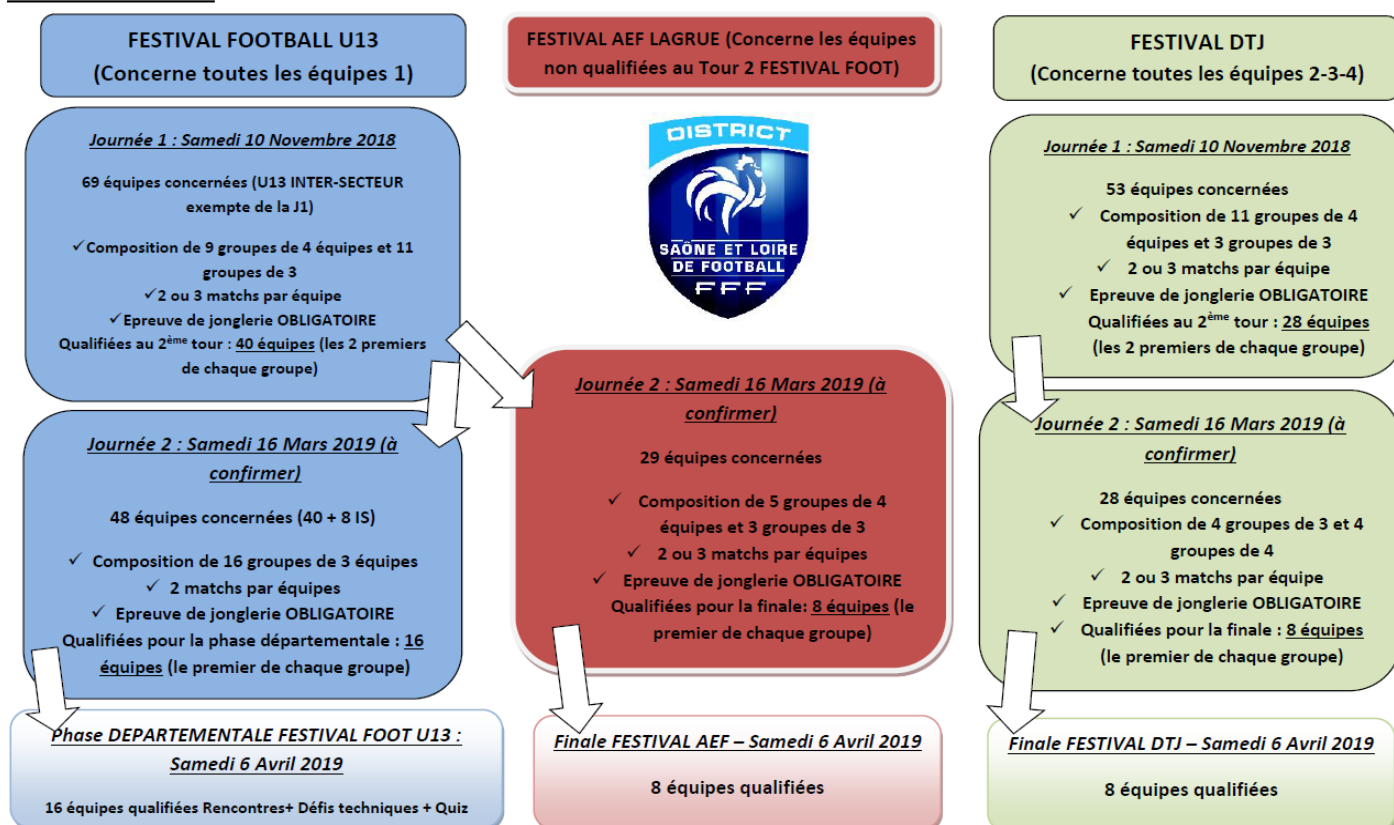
FESTIVAL FOOTBALL U13
(Concerne toutes les équipes 1)

Journée 1 : Samedi 10 Novembre 2018

69 équipes concernées (U13 INTER-SECTEUR exempte de la J1)

✓Composition de 9 groupes de 4 équipes et 11 groupes de 3
✓2 ou 3 matchs par équipe
✓Epreuve de jonglerie OBLIGATOIRE
Qualifiées au 2ème tour : 40 équipes (les 2 premiers de chaque groupe)

Journée 2 : Samedi 16 Mars 2019 (à confirmer)

48 équipes concernées (40 + 8 IS)

✓ Composition de 16 groupes de 3 équipes
✓ 2 matchs par équipes
✓ Epreuve de jonglerie OBLIGATOIRE
Qualifiées pour la phase départementale : 16 équipes (le premier de chaque groupe)

Phase DEPARTEMENTALE FESTIVAL FOOT U13 : Samedi 6 Avril 2019

16 équipes qualifiées Rencontres+ Défis techniques + Quiz

FESTIVAL AEF LAGRUE (Concerne les équipes non qualifiées au Tour 2 FESTIVAL FOOT)

DISTRICT
SAÔNE ET LOIRE DE FOOTBALL
FFF

Journée 2 : Samedi 16 Mars 2019 (à confirmer)

29 équipes concernées

✓ Composition de 5 groupes de 4 équipes et 3 groupes de 3
✓ 2 ou 3 matchs par équipes
✓ Epreuve de jonglerie OBLIGATOIRE
Qualifiées pour la finale: 8 équipes (le premier de chaque groupe)

Finale FESTIVAL AEF – Samedi 6 Avril 2019

8 équipes qualifiées

FESTIVAL DTJ
(Concerne toutes les équipes 2-3-4)

Journée 1 : Samedi 10 Novembre 2018

53 équipes concernées
✓ Composition de 11 groupes de 4 équipes et 3 groupes de 3
✓ 2 ou 3 matchs par équipe
✓ Epreuve de jonglerie OBLIGATOIRE
Qualifiées au 2ème tour : 28 équipes (les 2 premiers de chaque groupe)

Journée 2 : Samedi 16 Mars 2019 (à confirmer)

28 équipes concernées
✓ Composition de 4 groupes de 3 et 4 groupes de 4
✓ 2 ou 3 matchs par équipe
✓ Epreuve de jonglerie OBLIGATOIRE
✓ Qualifiées pour la finale : 8 équipes (le premier de chaque groupe)

Finale FESTIVAL DTJ – Samedi 6 Avril 2019

8 équipes qualifiées